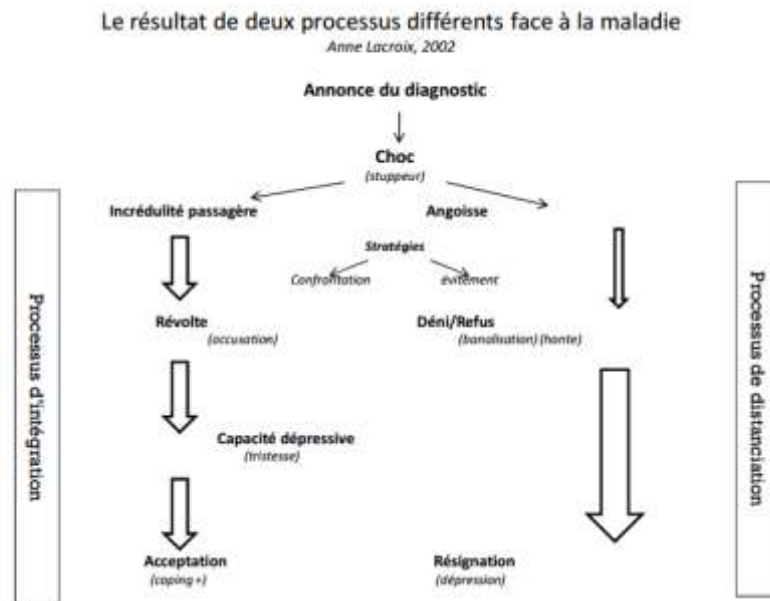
Le résultat de deux processus différents face à la maladie
Anne Lacroix, 2002

Annonce du diagnostic

Choc
(stuppeur)

Incrédulité passagère

Angoisse

Stratégies

Confrontation

évitement

Révolte
(accusation)

Déni/Refus
(banalisation) (honte)

Capacité dépressive
(tristesse)

Acceptation
(coping +)

Résignation
(dépression)

Processus d'intégration

Processus de distanciation